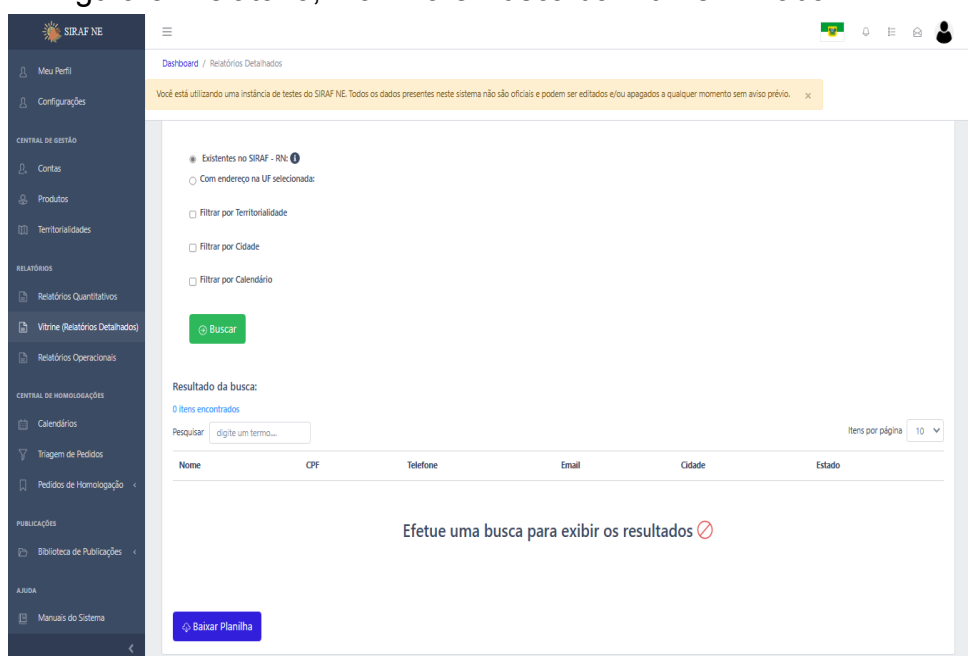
SIRAF NE

Meu Perfil
Configurações

CENTRAL DE GESTÃO
Contas
Produtos
Territorialidades

RELATÓRIOS
Relatórios Quantitativos
Vitrine (Relatórios Detalhados)
Relatórios Operacionais

CENTRAL DE HOMOLOGAÇÕES
Calendários
Triagem de Pedidos
Pedidos de Homologação

PUBLICAÇÕES
Biblioteca de Publicações

AJUDA
Manuais do Sistema

Dashboard / Relatórios Detalhados

Você está utilizando uma instância de testes do SIRAF NE. Todos os dados presentes neste sistema não são oficiais e podem ser editados e/ou apagados a qualquer momento sem aviso prévio. ×

Existentes no SIRAF - RN:
Com endereço na UF selecionada:

Filtrar por Territorialidade

Filtrar por Cidade

Filtrar por Calendário

Buscar

Resultado da busca:
0 itens encontrados
Pesquisar digite um termo...
Itens por página 10

| Nome | CPF | Telefone | Email | Cidade | Estado |
|---|---|---|---|---|---|

Efetue uma busca para exibir os resultados

Baixar Planilha